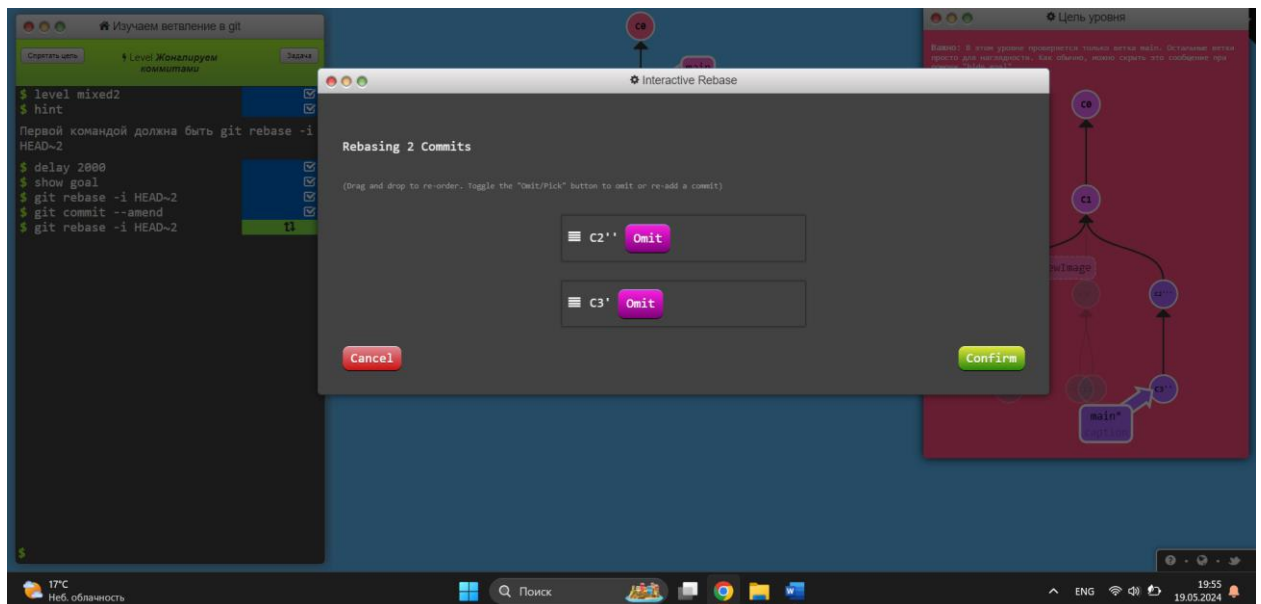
Изучаем ветвление в git

Спрятать цель

Level Жонглируем коммитами

Задача

$ level mixed2
$ hint

Первой командой должна быть git rebase -i HEAD~2

$ delay 2000
$ show goal
$ git rebase -i HEAD~2
$ git commit --amend
$ git rebase -i HEAD~2

$

C0

Interactive Rebase

Rebasing 2 Commits

(Drag and drop to re-order. Toggle the "Omit/Pick" button to omit or re-add a commit)

C2'' Omit

C3' Omit

Cancel

Confirm

Цель уровня

Важно: В этом уровне проверяется только ветка main. Остальные ветки просто для наглядности. Как обычно, можно скрыть это сообщение при помощи "hide goal"

C0

C1

newImage

C2''

C3''

main*

caption

17°C
Неб. облачность

Поиск

ENG

19:55
19.05.2024